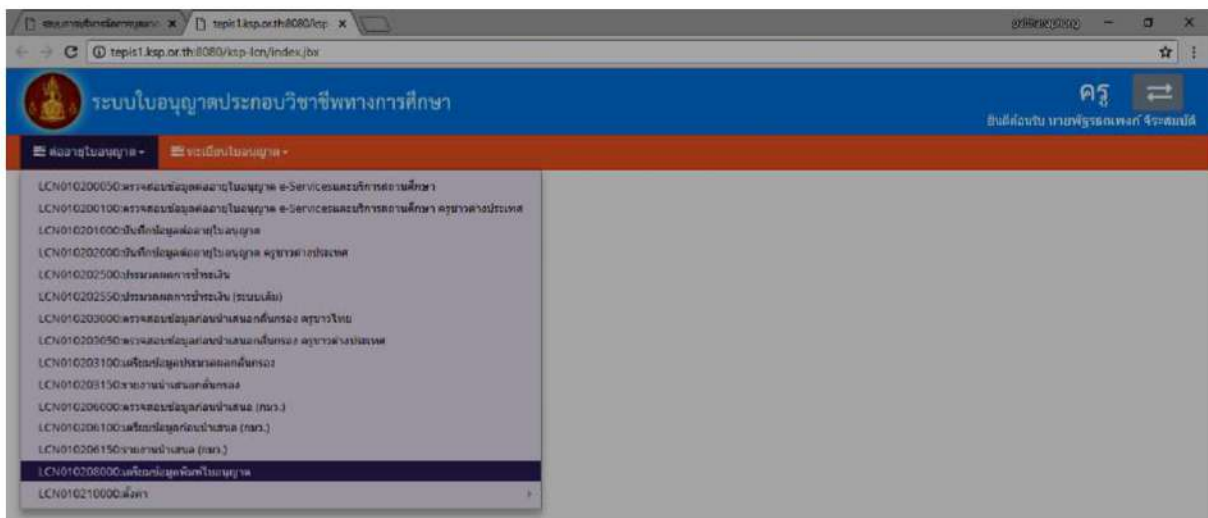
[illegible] × tepis1.ksp.or.th:8080/ksp × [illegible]

tepis1.ksp.or.th:8080/ksp-lcn/index.jsx

ระบบใบอนุญาตประกอบวิชาชีพทางการศึกษา

ครู
ยินดีต้อนรับ นายพีรธรณพงศ์ จีระสมบัติ

ต่ออายุใบอนุญาต ▾ ทะเบียนใบอนุญาต ▾

LCN010200050:ตรวจสอบข้อมูลต่ออายุใบอนุญาต e-Servicesและบริการสถานศึกษา
LCN010200100:ตรวจสอบข้อมูลต่ออายุใบอนุญาต e-Servicesและบริการสถานศึกษา ครูชาวต่างประเทศ
LCN010201000:บันทึกข้อมูลต่ออายุใบอนุญาต
LCN010202000:บันทึกข้อมูลต่ออายุใบอนุญาต ครูชาวต่างประเทศ
LCN010202500:ประมวลผลการชำระเงิน
LCN010202550:ประมวลผลการชำระเงิน (ระบบเดิม)
LCN010203000:ตรวจสอบข้อมูลก่อนนำเสนอกลั่นกรอง ครูชาวไทย
LCN010203050:ตรวจสอบข้อมูลก่อนนำเสนอกลั่นกรอง ครูชาวต่างประเทศ
LCN010203100:เตรียมข้อมูลประมวลผลกลั่นกรอง
LCN010203150:รายงานนำเสนอกลั่นกรอง
LCN010206000:ตรวจสอบข้อมูลก่อนนำเสนอ (กมว.)
LCN010206100:เตรียมข้อมูลก่อนนำเสนอ (กมว.)
LCN010206150:รายงานนำเสนอ (กมว.)
LCN010208000:เตรียมข้อมูลพิมพ์ใบอนุญาต
LCN010210000:ตั้งค่า